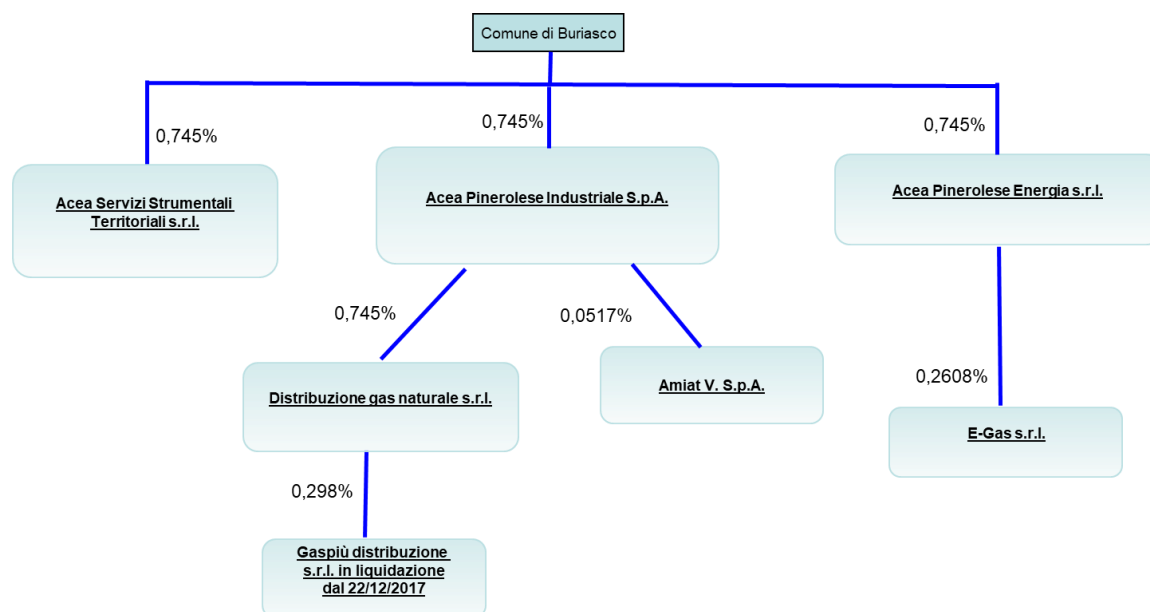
Comune di Buriasco

0,745%

Acea Servizi Strumentali Territoriali s.r.l.

0,745%

Acea Pinerolese Industriale S.p.A.

0,745%

Acea Pinerolese Energia s.r.l.

0,745%

Distribuzione gas naturale s.r.l.

0,0517%

Amiat V. S.p.A.

0,2608%

E-Gas s.r.l.

0,298%

Gaspiù distribuzione s.r.l. in liquidazione dal 22/12/2017